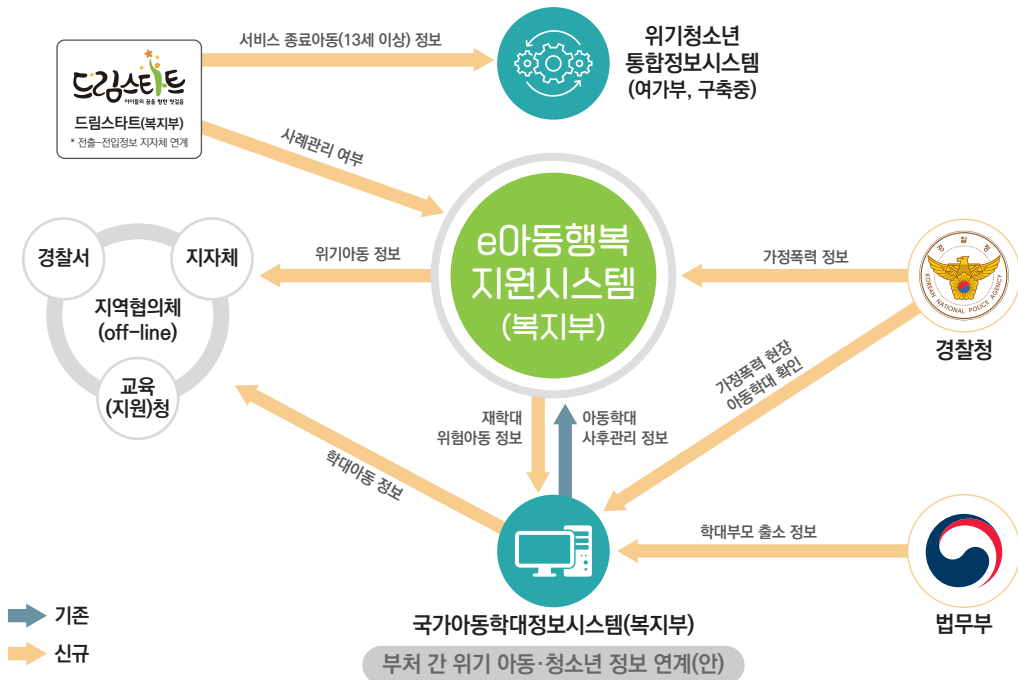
드림스타트
아이들의 꿈을 향한 첫걸음
드림스타트(복지부)
* 전출-전입정보 지자체 연계

서비스 종료아동(13세 이상) 정보

위기청소년 통합정보시스템 (여가부, 구축중)

사례관리 여부

e아동행복 지원시스템 (복지부)

경찰서
지자체
지역협의체 (off-line)
교육 (지원)청

위기아동 정보

가정폭력 정보

경찰청

가정폭력 현장 아동학대 확인

재학대 위험아동 정보

아동학대 사후관리 정보

학대아동 정보

학대부모 출소 정보

국가아동학대정보시스템(복지부)

법무부

기존
신규

부처 간 위기 아동·청소년 정보 연계(안)